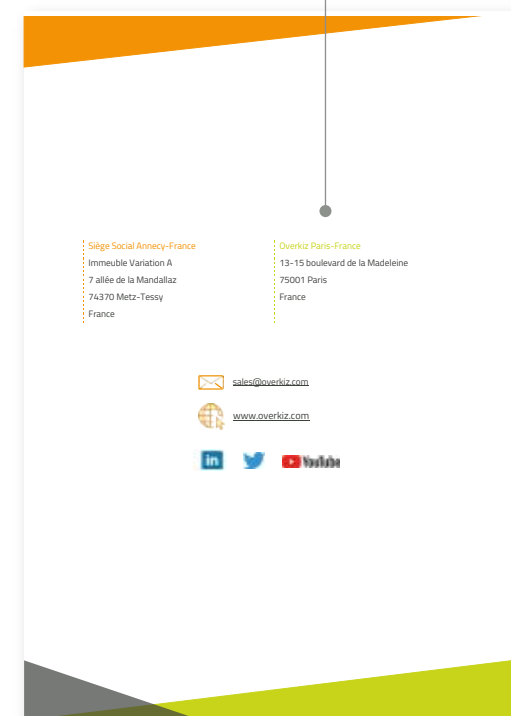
Siège Social Annecy-France
Immeuble Variation A
7 allée de la Mandallaz
74370 Metz-Tessy
France

Overkiz Paris-France
13-15 boulevard de la Madeleine
75001 Paris
France

sales@overkiz.com

www.overkiz.com

in

YouTube